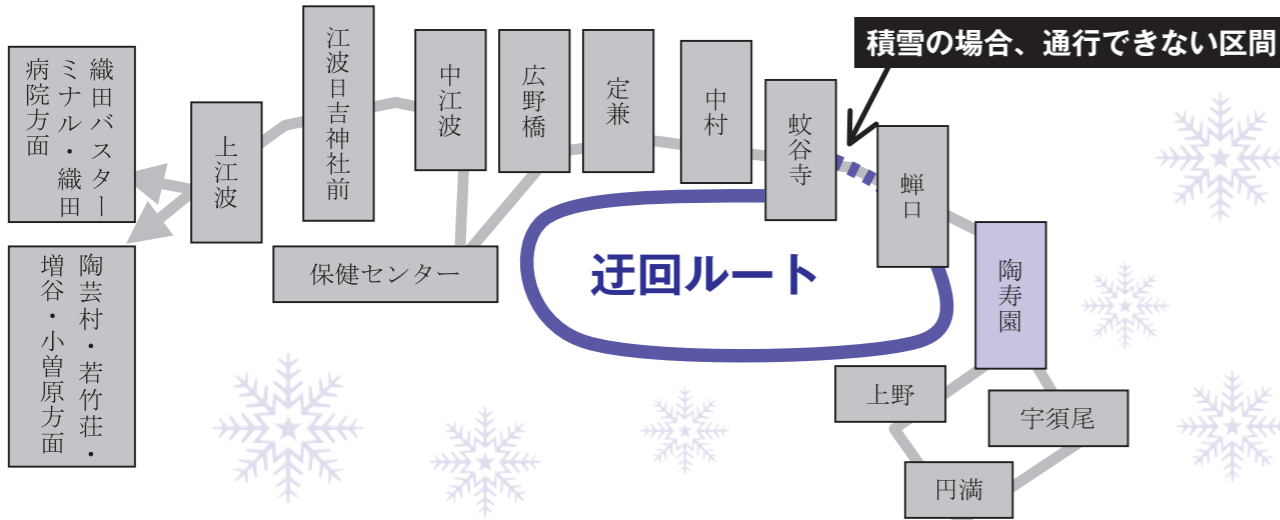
織田バスターミナル・織田病院方面

陶芸村・若竹荘・増谷・小曽原方面

上江波

江波日吉神社前

中江波

広野橋

定兼

中村

積雪の場合、通行できない区間

蚊谷寺

蝉口

保健センター

迂回ルート

陶寿園

上野

宇須尾

円満